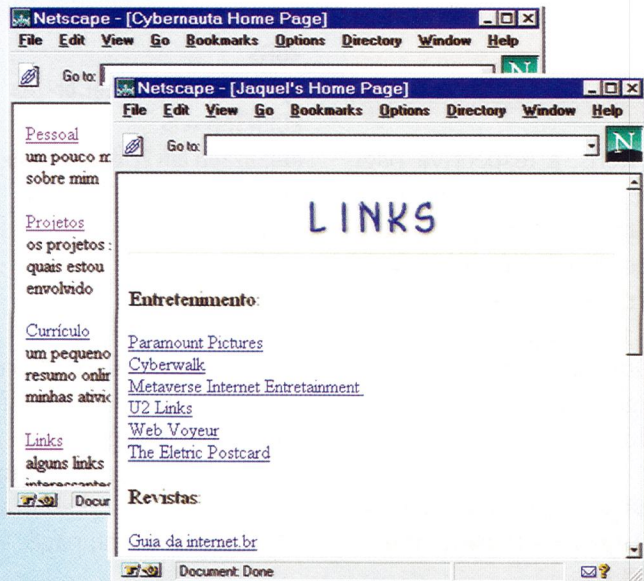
Netscape - [Cybernauta Home Page]
File Edit View Go Bookmarks Options Directory Window Help
Go to:
N

Pessoal
um pouco m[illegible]
sobre mim

Projetos
os projetos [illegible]
quais estou
envolvido

Currículo
um pequeno
resumo onlir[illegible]
minhas ativi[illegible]

Links
alguns links
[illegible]

Docur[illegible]

Netscape - [Jaquel's Home Page]
File Edit View Go Bookmarks Options Directory Window Help
Go to:
N

LINKS

Entretenimento:

Paramount Pictures
Cyberwalk
Metaverse Internet Entretainment
U2 Links
Web Voyeur
The Eletric Postcard

Revistas:

Guia da internet.br

Document: Done